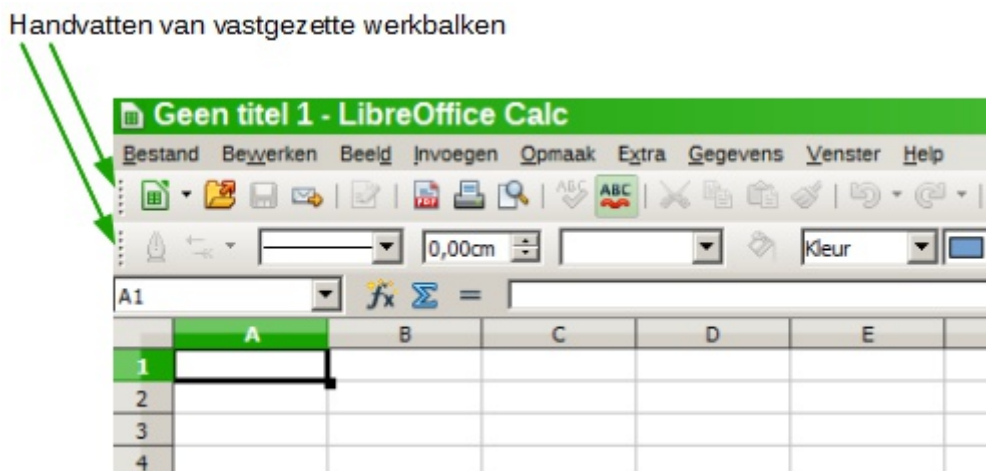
Handvatten van vastgezette werkbalken

Geen titel 1 - LibreOffice Calc

Bestand Bewerken Beeld Invoegen Opmaak Extra Gegevens Venster Help

0,00cm

Kleur

A1

| | A | B | C | D | E |
|---|---|---|---|---|---|
| 1 | | | | | |
| 2 | | | | | |
| 3 | | | | | |
| 4 | | | | | |